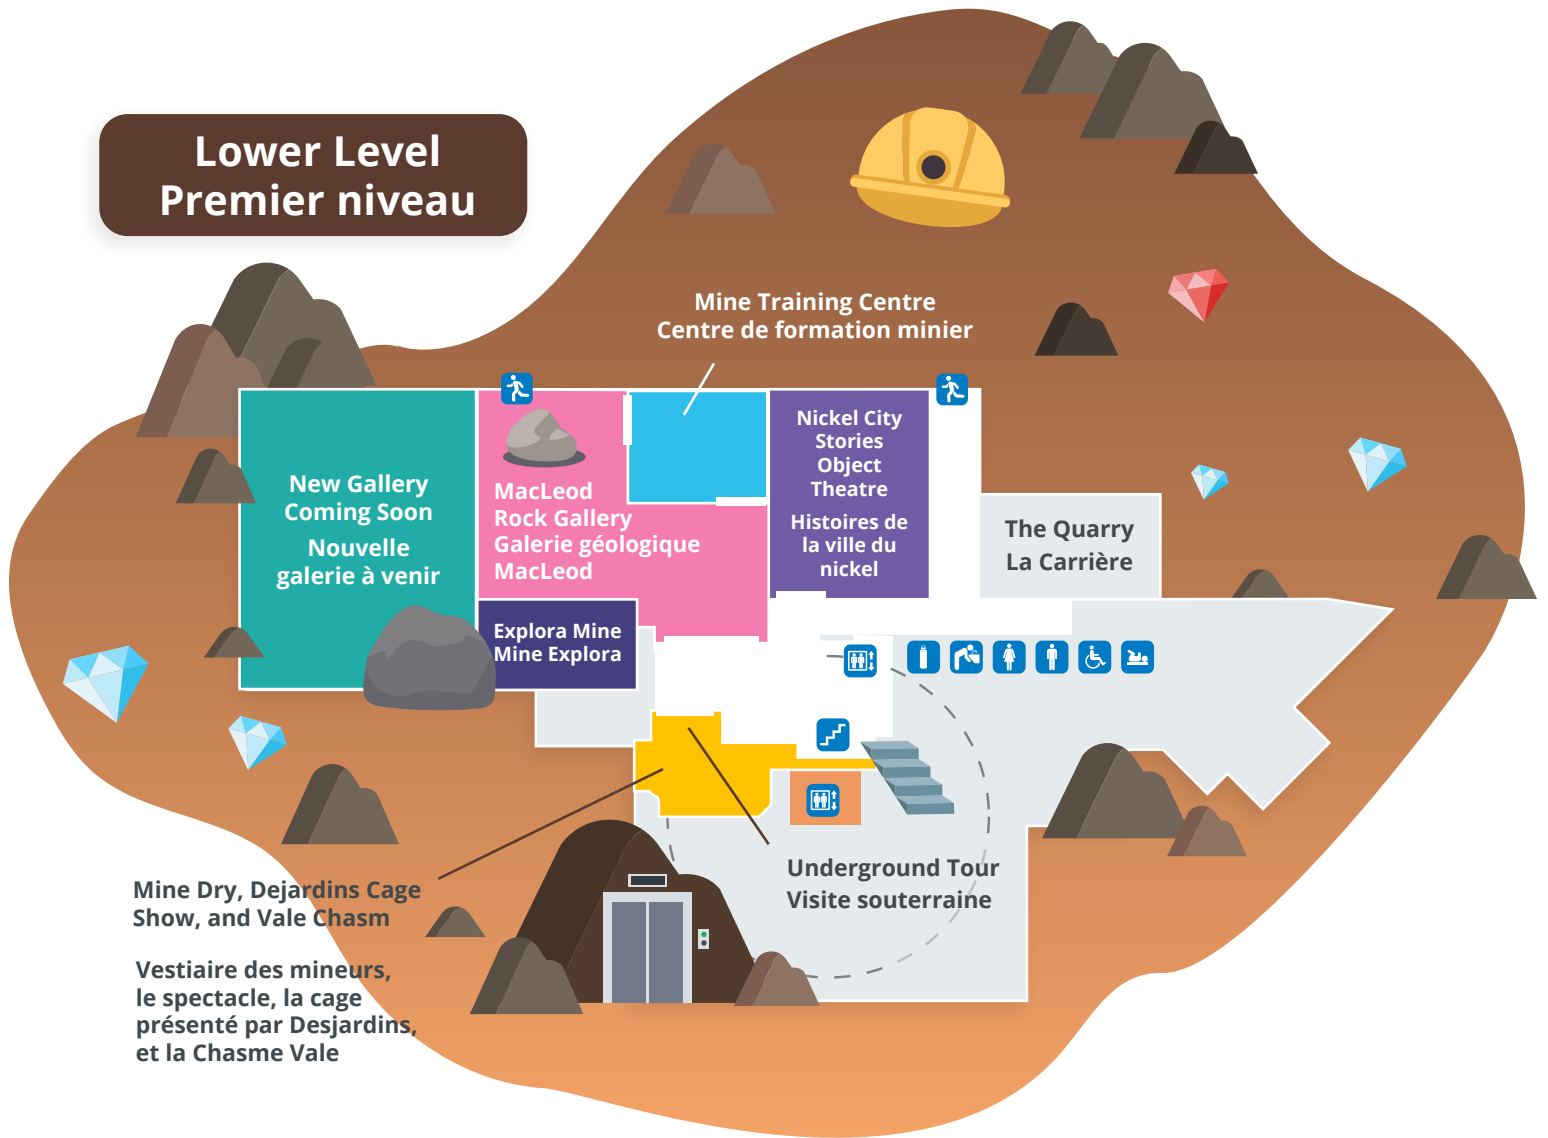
Lower Level
Premier niveau

Mine Training Centre
Centre de formation minier

New Gallery
Coming Soon
Nouvelle
galerie à venir

MacLeod
Rock Gallery
Galerie géologique
MacLeod

Nickel City
Stories
Object
Theatre
Histoires de
la ville du
nickel

The Quarry
La Carrière

Explora Mine
Mine Explora

Underground Tour
Visite souterraine

Mine Dry, Dejardins Cage
Show, and Vale Chasm

Vestiaire des mineurs,
le spectacle, la cage
présenté par Desjardins,
et la Chasme Vale